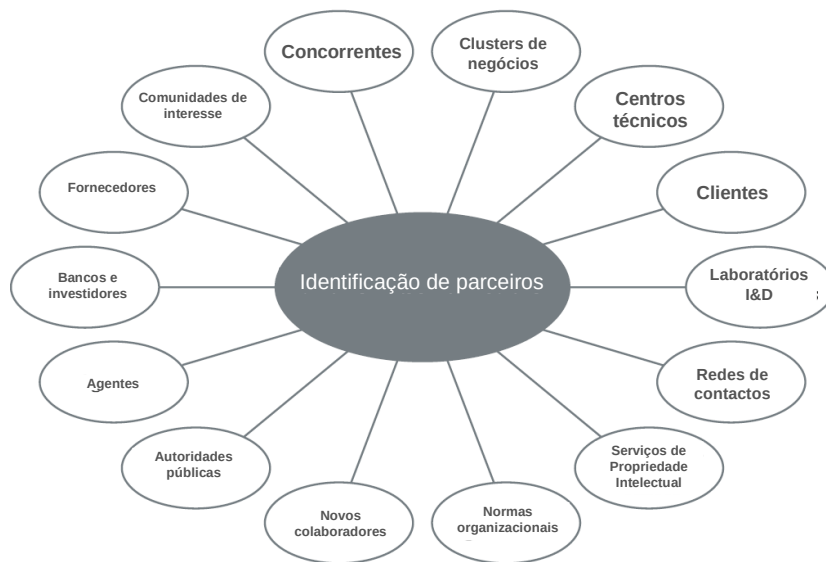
Identificação de parceiros

Concorrentes

Clusters de negócios

Centros técnicos

Clientes

Laboratórios I&D

Redes de contactos

Serviços de Propriedade Intelectual

Normas organizacionais

Novos colaboradores

Autoridades públicas

Agentes

Bancos e investidores

Fornecedores

Comunidades de interesse